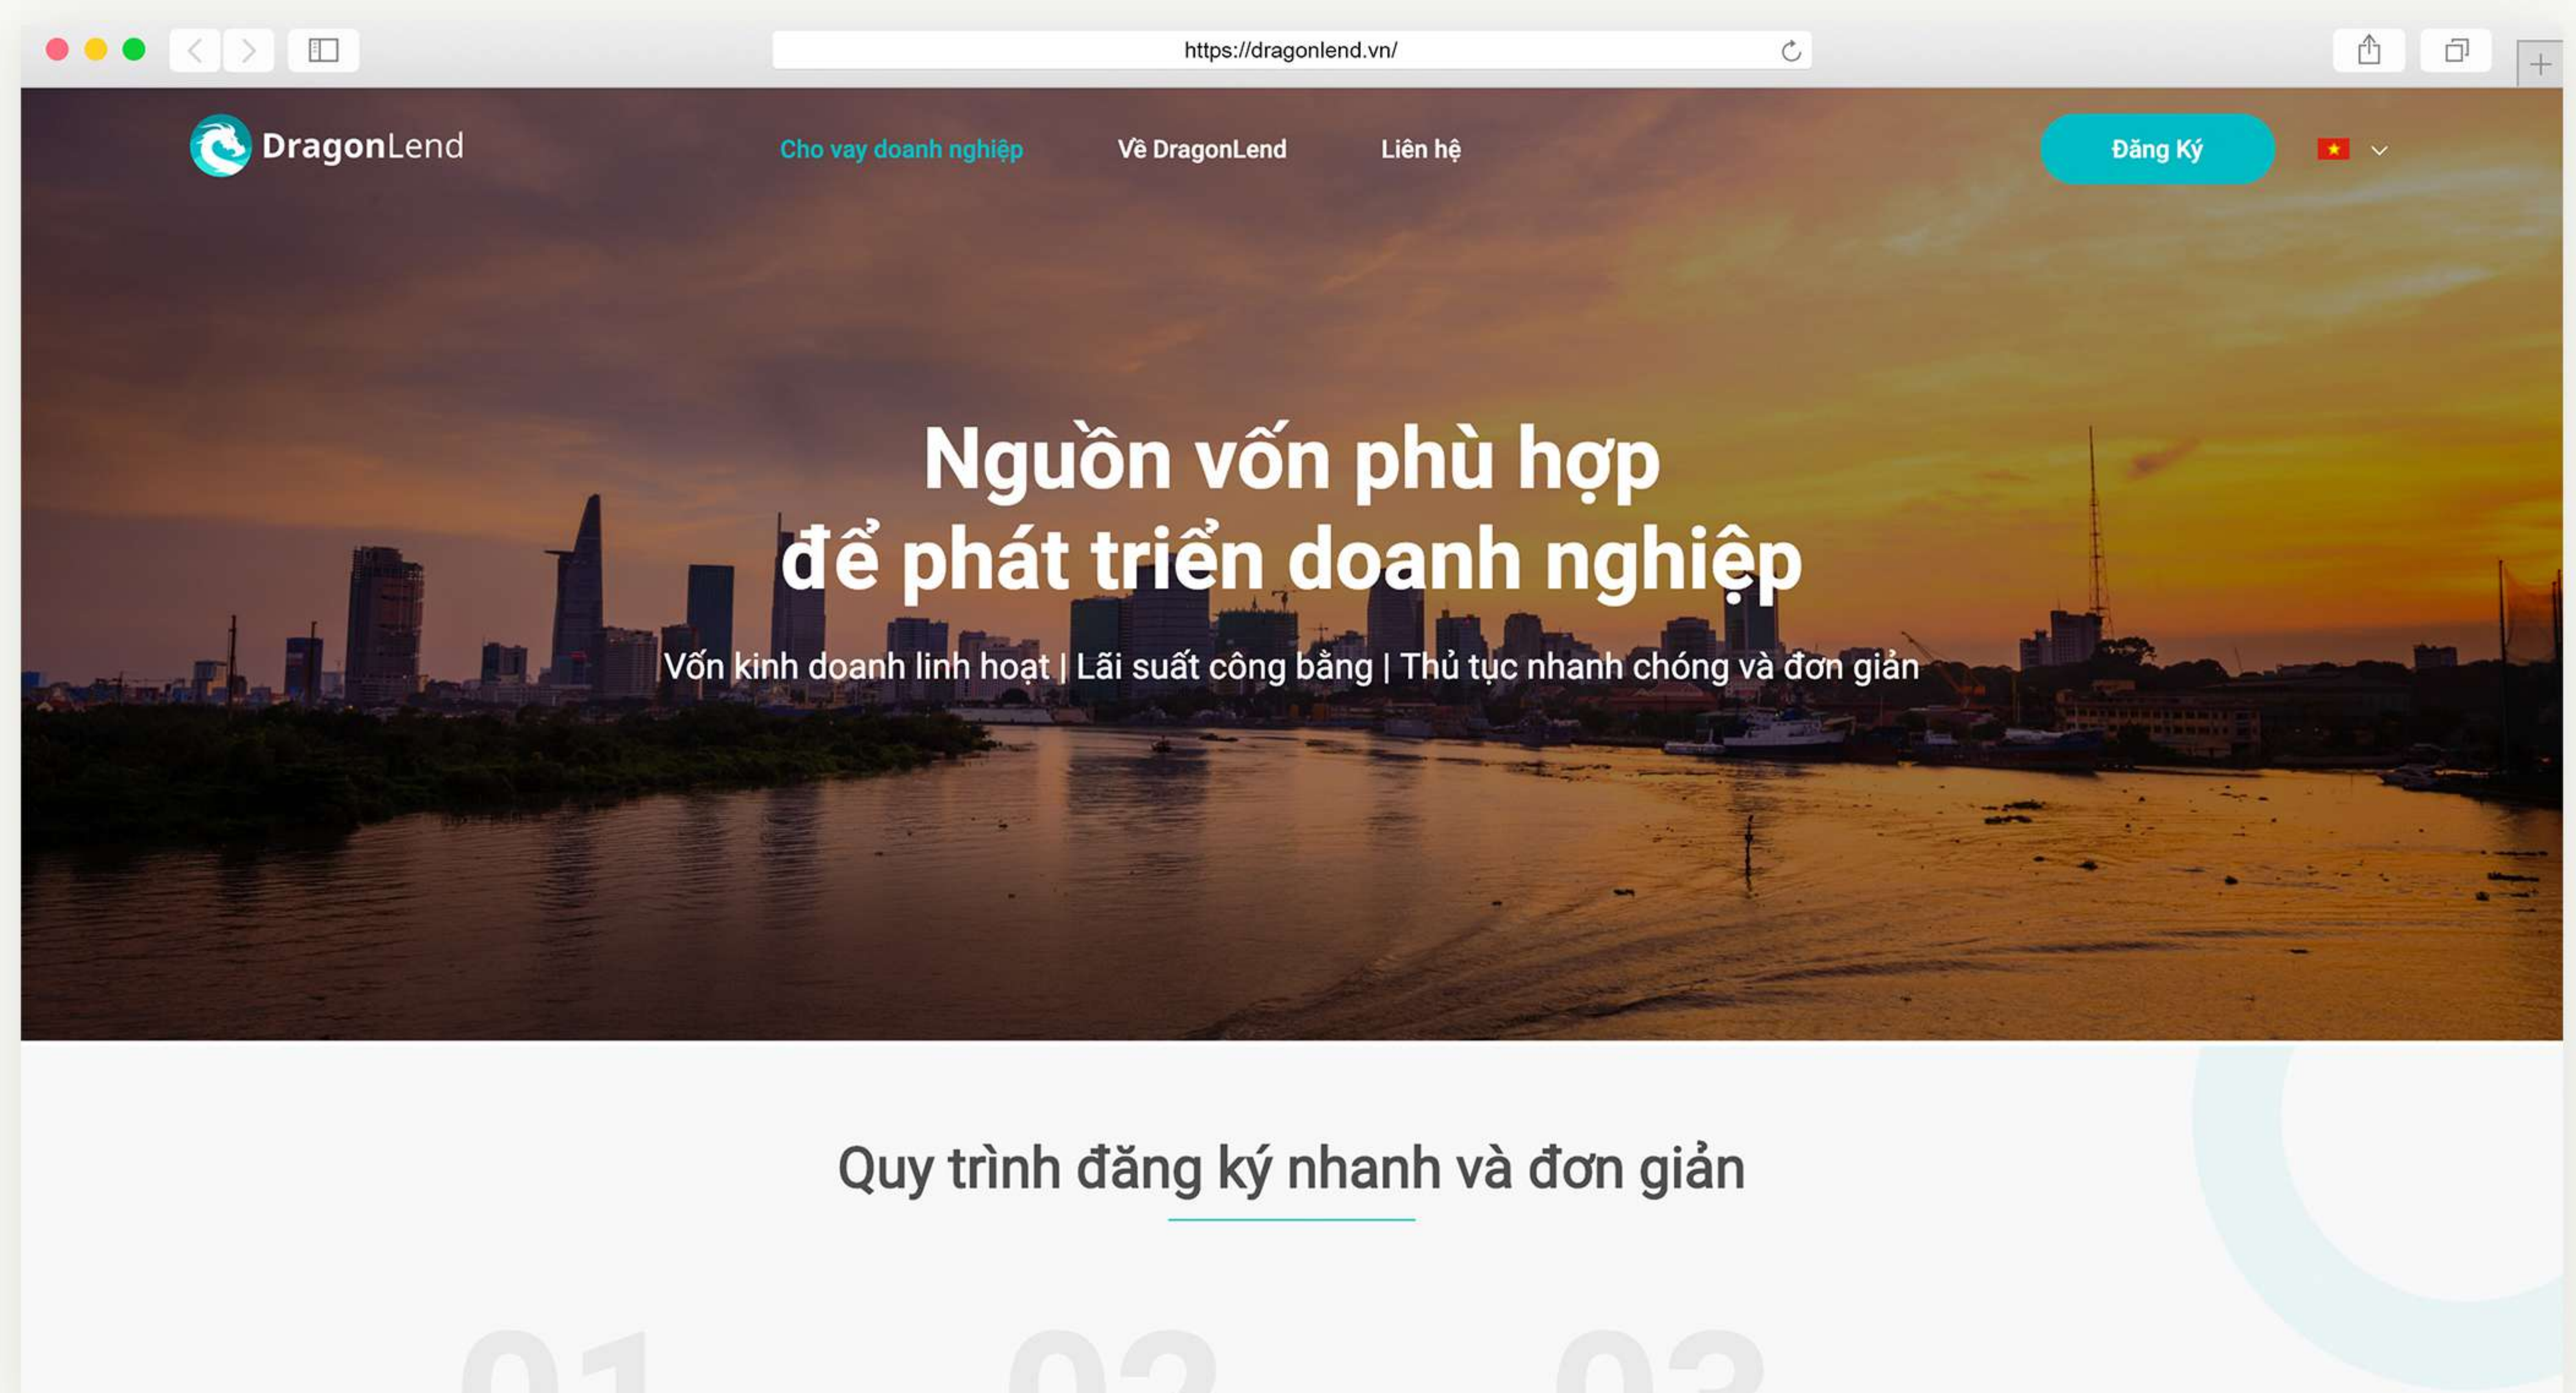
https://dragonlend.vn/

DragonLend

Cho vay doanh nghiệp

Về DragonLend

Liên hệ

Đăng Ký

Nguồn vốn phù hợp để phát triển doanh nghiệp

Vốn kinh doanh linh hoạt | Lãi suất công bằng | Thủ tục nhanh chóng và đơn giản

Quy trình đăng ký nhanh và đơn giản

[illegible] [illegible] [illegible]